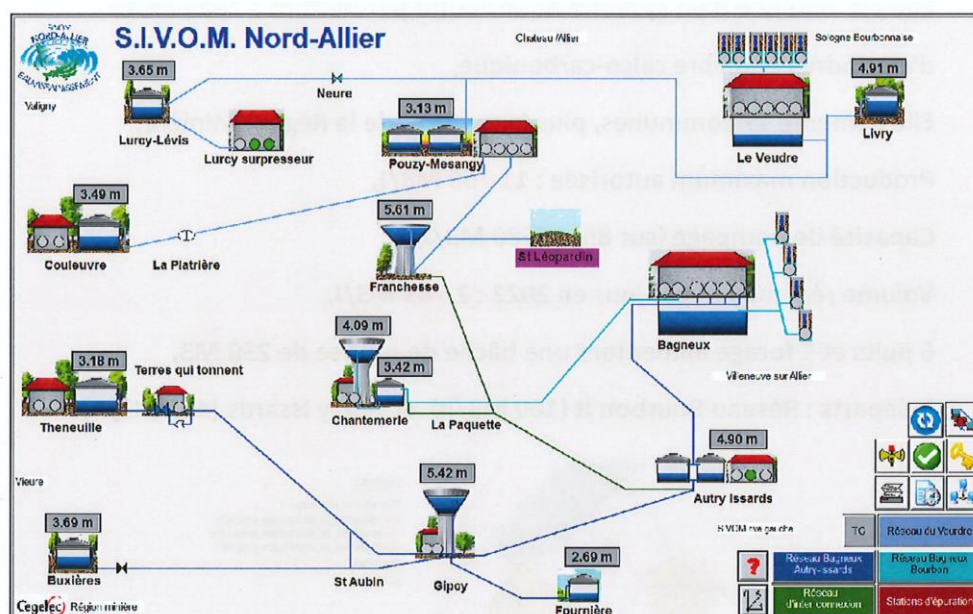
S.I.V.O.M. Nord-Allier

SIVOM NORD-ALLIER ASSAINISSEMENT

Valigny

3.65 m

Lurcy-Lévis

Neure

Lurcy surpresseur

3.13 m

Pouzy-Mesangy

Chateau Allier

Sologne Bourbonnaise

4.91 m

Livry

Le Veudre

3.49 m

Couleuvre

La Platrière

5.61 m

Franchesse

St Léopardin

Bagneux

Villeneuve sur Allier

4.09 m

3.42 m

Chantemerle

La Paquette

3.18 m

Theneuille

Terres qui tonnent

4.90 m

Autry Issards

Vieure

5.42 m

3.69 m

Buxières

St Aubin

Gipcy

2.69 m

Fournière

Cegelec Région minière

SIVOM rive gauche

TC

Réseau du Veudre

Réseau Bagneux Autry-Issards

Réseau Bagneux Bourbon

Réseau d'interconnexion

Stations d'épuration